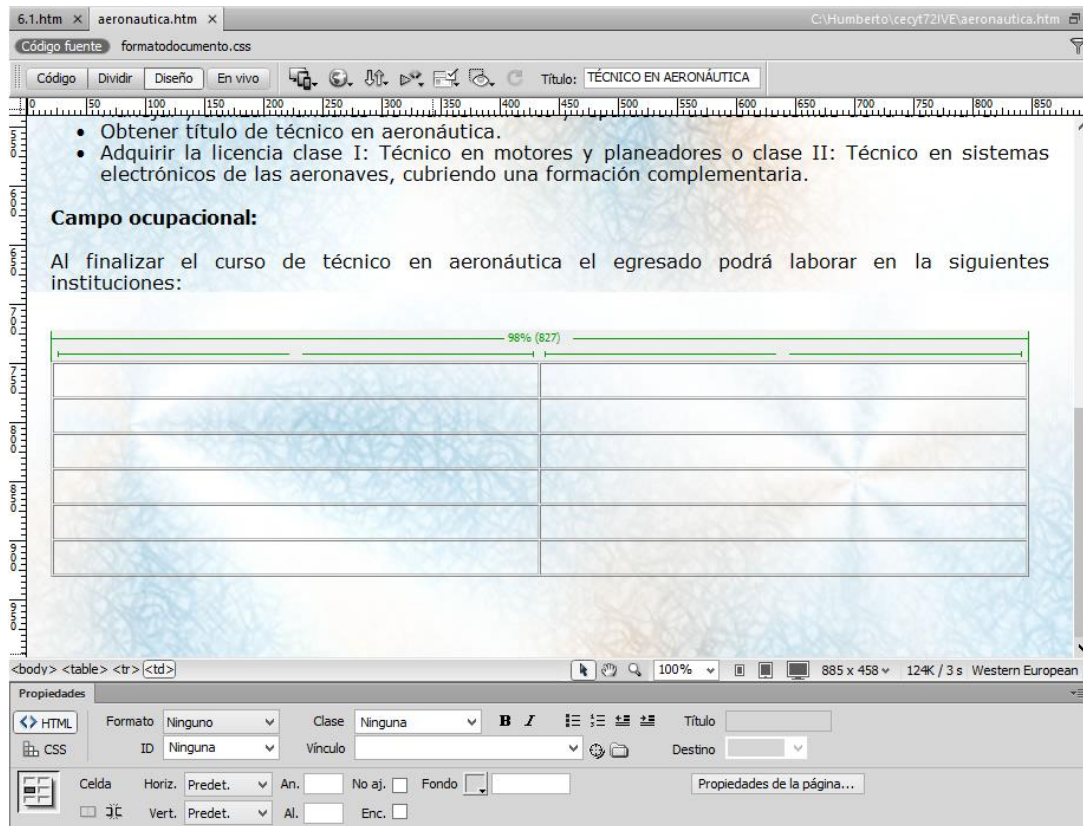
6.1.htm × aeronautica.htm × C:\Humberto\cecyt72IVE\aeronautica.htm

Código fuente formatodocumento.css

Código Dividir Diseño En vivo Título: TÉCNICO EN AERONÁUTICA

0 50 100 150 200 250 300 350 400 450 500 550 600 650 700 750 800 850

- Obtener título de técnico en aeronáutica.
- Adquirir la licencia clase I: Técnico en motores y planeadores o clase II: Técnico en sistemas electrónicos de las aeronaves, cubriendo una formación complementaria.

**Campo ocupacional:**

Al finalizar el curso de técnico en aeronáutica el egresado podrá laborar en la siguientes instituciones:

98% (827)

| | |
|---|---|
| | |
| | |
| | |
| | |
| | |

<body> <table> <tr> <td> 100% 885 x 458 124K / 3 s Western European

Propiedades

<> HTML Formato Ninguno Clase Ninguna B I Título

CSS ID Ninguna Vínculo Destino

Celda Horiz. Predet. An. No aj. Fondo Propiedades de la página...

Vert. Predet. Al. Enc.